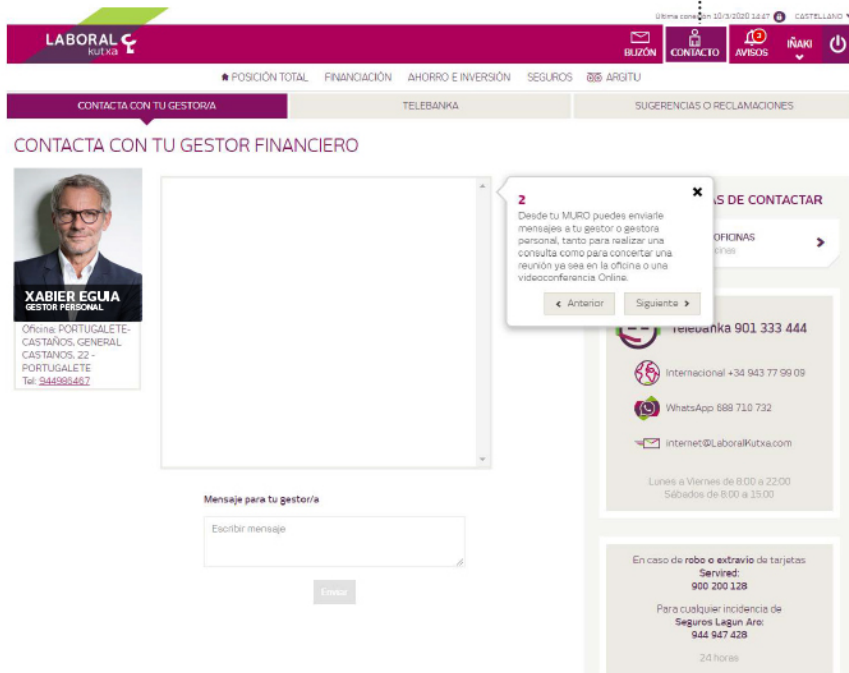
Última conexión 10/3/2020 14:47 CASTELLANO

LABORAL Kutxa

BUZÓN CONTACTO AVISOS IÑAKI

POSICIÓN TOTAL FINANCIACIÓN AHORRO E INVERSIÓN SEGUROS ARGITU

CONTACTA CON TU GESTOR/A TELEBANKA SUGERENCIAS O RECLAMACIONES

CONTACTA CON TU GESTOR FINANCIERO

XABIER EGUIA
GESTOR PERSONAL

Oficina: PORTUGALETE-CASTAÑOS, GENERAL CASTANOS, 22 - PORTUGALETE
Tel: 944985467

2
Desde tu MURO puedes enviarle mensajes a tu gestor o gestora personal, tanto para realizar una consulta como para concertar una reunión ya sea en la oficina o una videoconferencia Online.

Anterior Siguiente

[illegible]AS DE CONTACTAR

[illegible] OFICINAS
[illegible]

Telebanka 901 333 444

Internacional +34 943 77 99 09

WhatsApp 688 710 732

internet@LaboralKutxa.com

Lunes a Viernes de 8:00 a 22:00
Sábados de 8:00 a 15:00

Mensaje para tu gestor/a

Escribir mensaje

Enviar

En caso de robo o extravío de tarjetas Servired:
900 200 128

Para cualquier incidencia de Seguros Lagun Aro:
944 947 428

24 horas